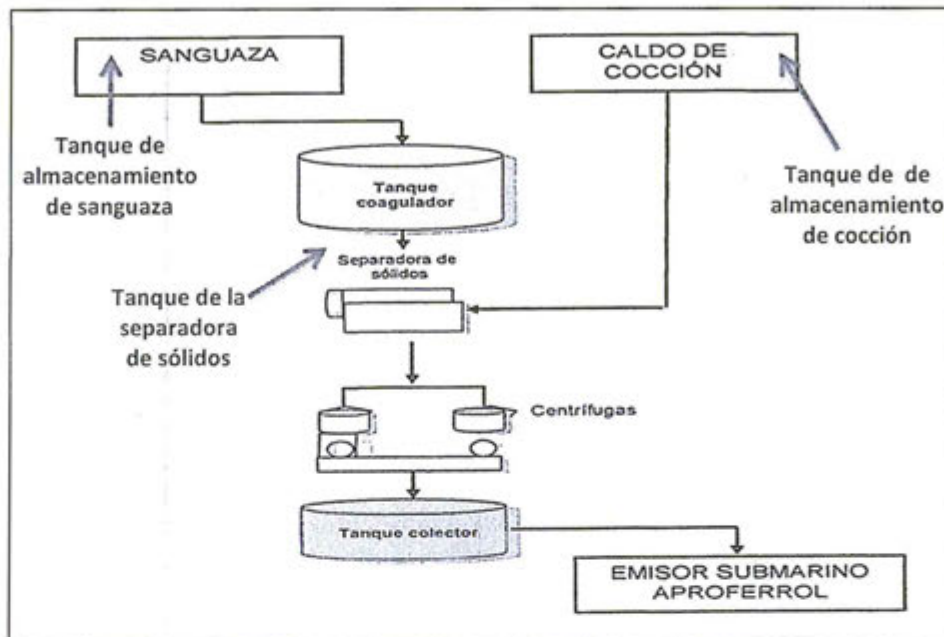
SANGUAZA

CALDO DE COCCIÓN

Tanque de almacenamiento de sanguaza

Tanque coagulador

Tanque de de almacenamiento de cocción

Separadora de sólidos

Tanque de la separadora de sólidos

Centrifugas

Tanque colector

EMISOR SUBMARINO APROFERROL